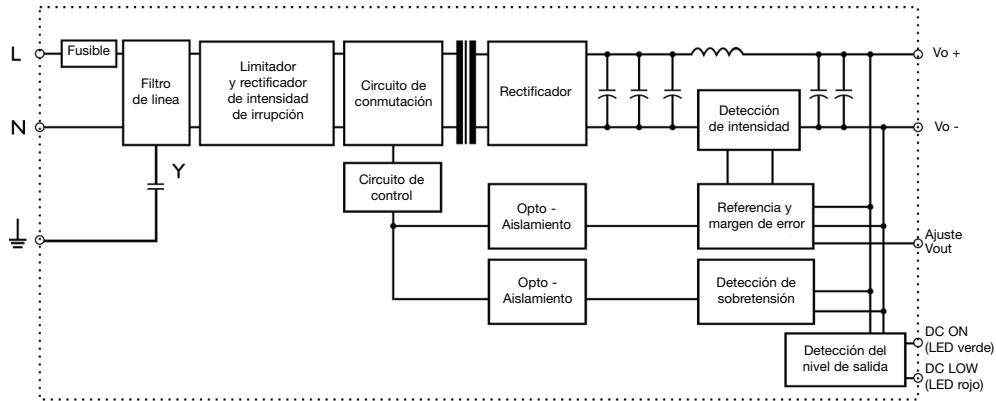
L

N

Fusible

Filtro de linea

Y

Limitador y rectificador de intensidad de irrupción

Circuito de conmutación

Circuito de control

Rectificador

Detección de intensidad

Opto - Aislamiento

Referencia y margen de error

Opto - Aislamiento

Detección de sobretensión

Detección del nivel de salida

Vo +

Vo -

Ajuste Vout

DC ON (LED verde)

DC LOW (LED rojo)